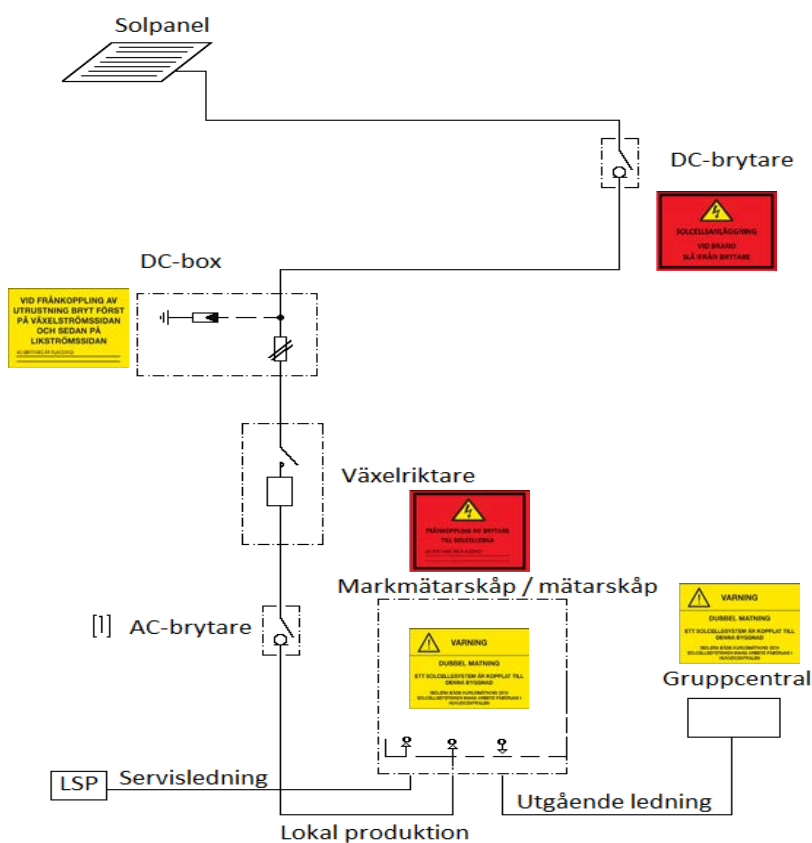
Solpanel

DC-brytare

SOLCELLSANLÄGGNING
VID BRAND
SLÅ IFRÅN BRYTARE

DC-box

VID FRÅNKOPPLING AV UTRUSTNING BRYT FÖRST PÅ VÄXELSTRÖMSSIDAN OCH SEDAN PÅ LIKSTRÖMSSIDAN

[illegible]

Växelriktare

FRÅNKOPPLING AV BRYTARE TILL SOLCELLERNA

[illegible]

Markmätarskåp / mätarskåp

[1] AC-brytare

VARNING
DUBBEL MATNING
ETT SOLCELLSSYSTEM ÄR KOPPLAT TILL DENNA BYGGNAD
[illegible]

VARNING
DUBBEL MATNING
ETT SOLCELLSSYSTEM ÄR KOPPLAT TILL DENNA BYGGNAD
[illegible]

Gruppcentral

LSP

Servisledning

Utgående ledning

Lokal produktion